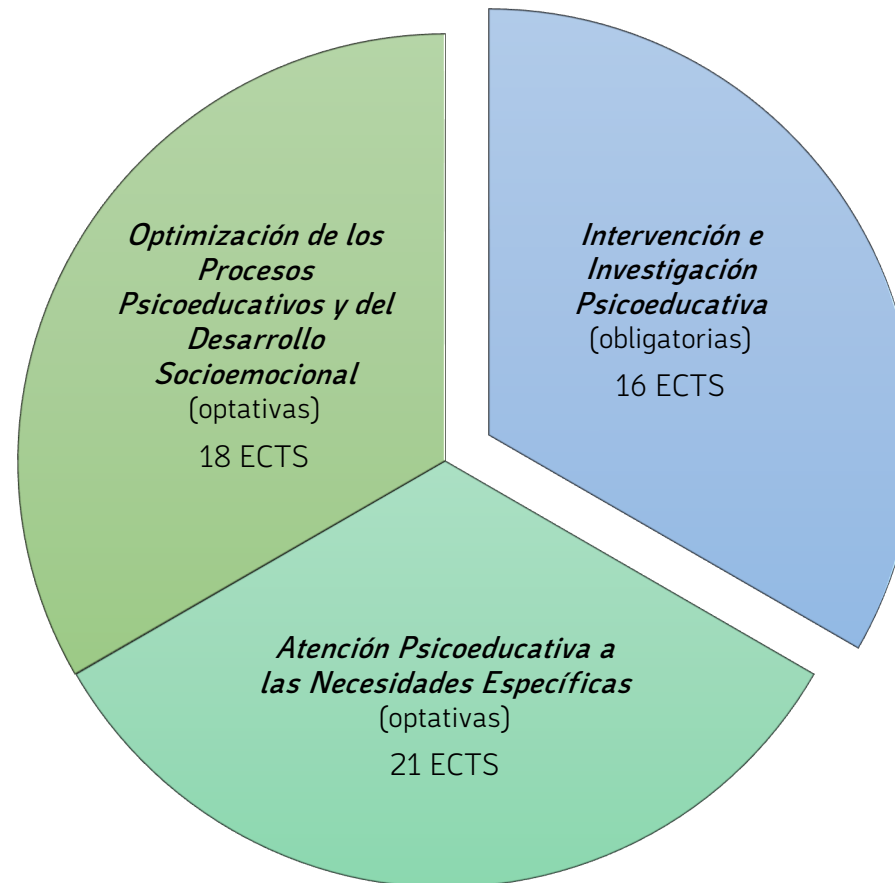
Optimización de los Procesos Psicoeducativos y del Desarrollo Socioemocional
(optativas)
18 ECTS

Intervención e Investigación Psicoeducativa
(obligatorias)
16 ECTS

Atención Psicoeducativa a las Necesidades Específicas
(optativas)
21 ECTS